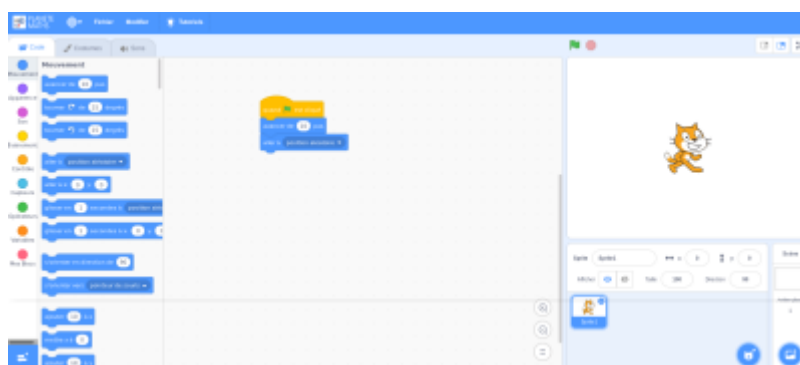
PLANETE MATHS Fichier Modifier Tutoriels

Code Costumes Sons

Mouvement

Mouvement
Apparence
Son
Événements
Contrôle
Capteurs
Opérateurs
Variables
Mes Blocs

avancer de 10 pas
tourner de 15 degrés
tourner de 15 degrés
aller à position aléatoire
aller à x: 0 y: 0
glisser en 1 secondes à position aléatoire
glisser en 1 secondes à x: 0 y: 0
s'orienter en direction de 90
s'orienter vers pointeur de souris
ajouter 10 à x
mettre x à 0
ajouter 10 à y

quand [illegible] est cliqué
avancer de 10 pas
aller à position aléatoire

Sprite Sprite1 x 0 y 0
Afficher Taille 100 Direction 90
Sprite1
Scène
Arrière-plans